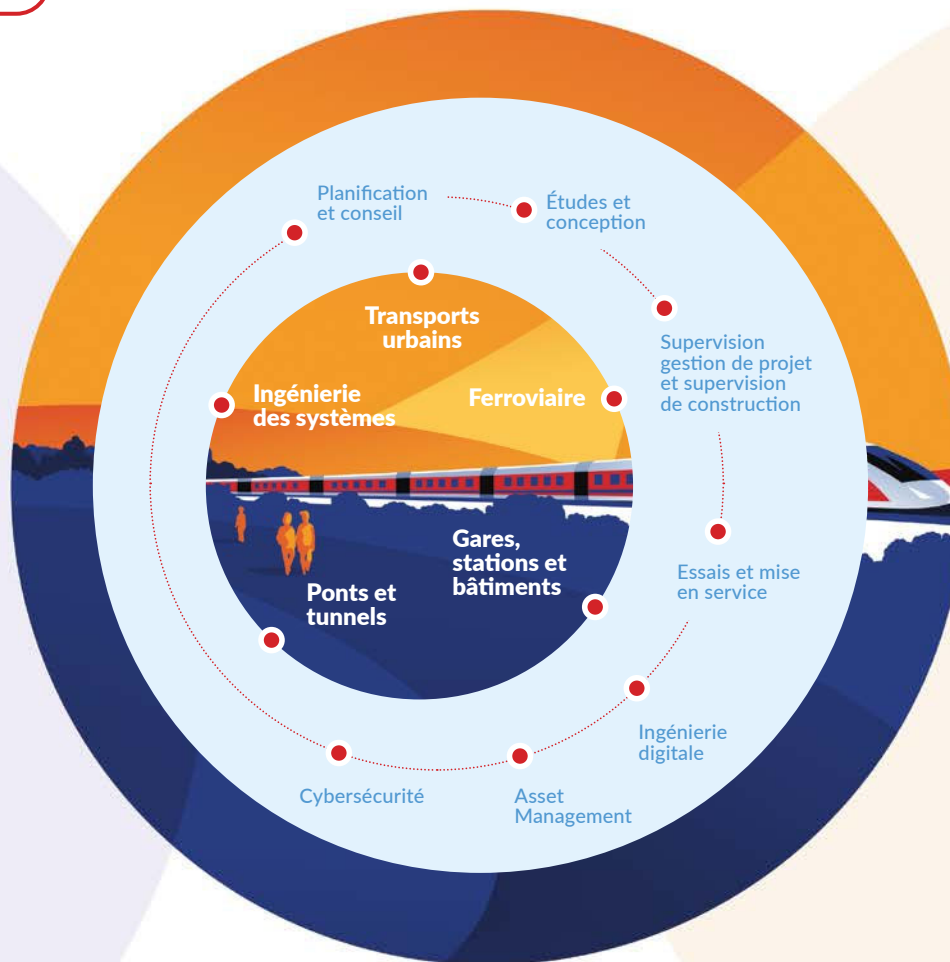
Planification et conseil

Études et conception

Supervision gestion de projet et supervision de construction

Essais et mise en service

Ingénierie digitale

Asset Management

Cybersécurité

Transports urbains

Ferroviaire

Gares, stations et bâtiments

Ponts et tunnels

Ingénierie des systèmes